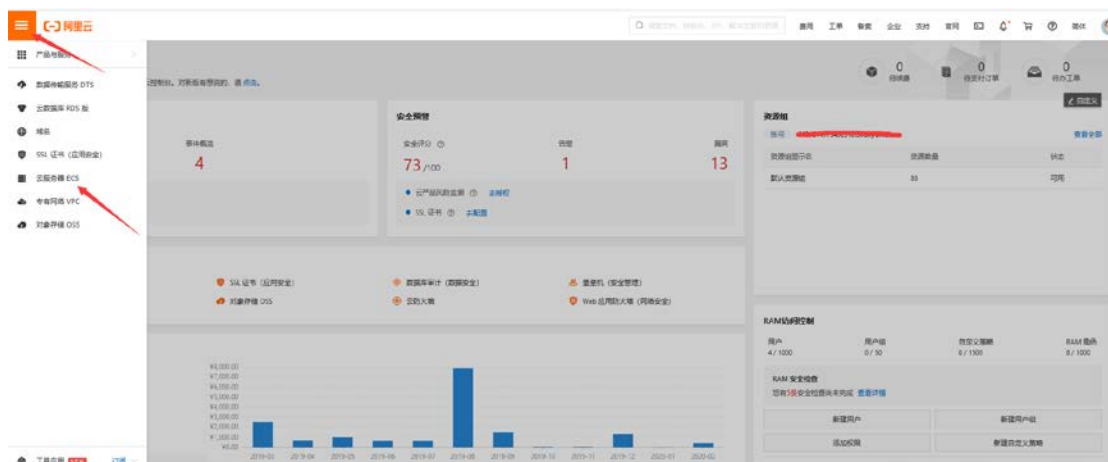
(-) 阿里云

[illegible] 费用 工单 备案 企业 支持 官网 简体

产品与服务

数据传输服务 DTS

云数据库 RDS 版

域名

SSL 证书（应用安全）

云服务器 ECS

专有网络 VPC

对象存储 OSS

工单台 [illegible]

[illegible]控制台，对您有帮助的，请 点击。

0 待续费

0 待支付订单

0 待办工单

自定义

事件概览

4

安全预警

安全评分

73 /100

告警

1

漏洞

13

云产品风险监测 未授权

SSL 证书 未配置

资源组

账号 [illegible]

查看全部

资源组显示名 | 资源数量 | 状态

默认资源组 | 33 | 可用

SSL 证书（应用安全）

数据库审计（数据安全）

堡垒机（安全管理）

对象存储 OSS

云防火墙

Web 应用防火墙（网络安全）

RAM访问控制

用户 4 / 1000

用户组 0 / 50

自定义策略 0 / 1500

RAM 角色 8 / 1000

RAM 安全检查

您有3条安全检查尚未完成 查看详情

新建用户

新建用户组

添加权限

新建自定义策略

¥8,000.00
¥7,000.00
¥6,000.00
¥5,000.00
¥4,000.00
¥3,000.00
¥2,000.00
¥1,000.00
¥0.00

2019-03 2019-04 2019-05 2019-06 2019-07 2019-08 2019-09 2019-10 2019-11 2019-12 2020-01 2020-02